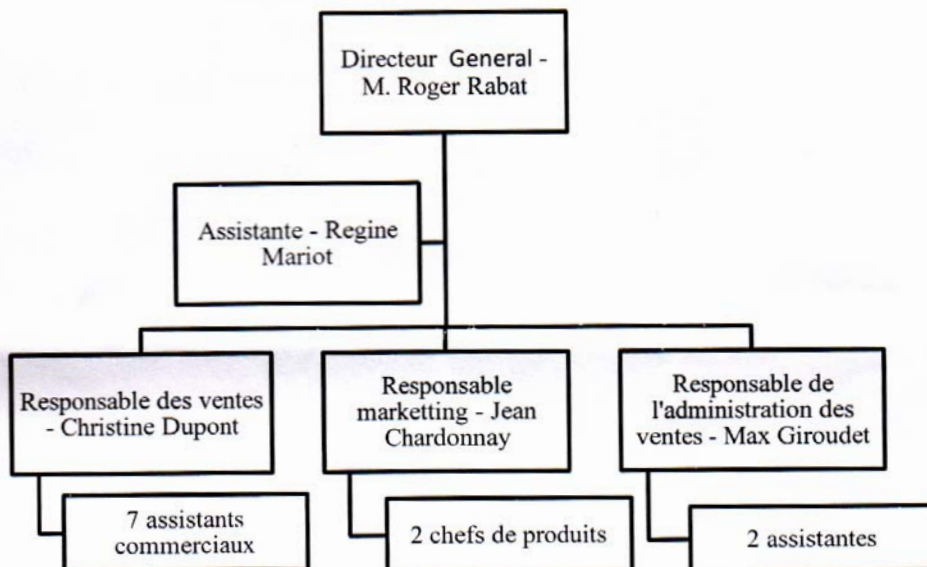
Directeur General - M. Roger Rabat

Assistante - Regine Mariot

Responsable des ventes - Christine Dupont

7 assistants commerciaux

Responsable marketting - Jean Chardonnay

2 chefs de produits

Responsable de l'administration des ventes - Max Giroudet

2 assistantes